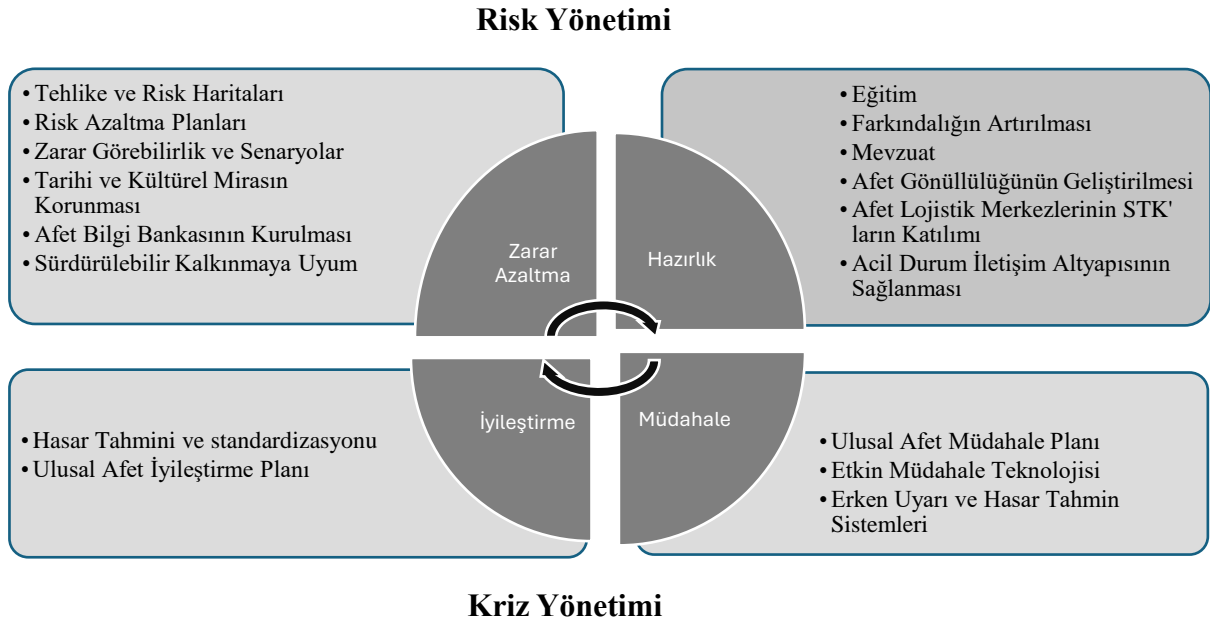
Risk Yönetimi

• Tehlike ve Risk Haritaları
• Risk Azaltma Planları
• Zarar Görebilirlik ve Senaryolar
• Tarihi ve Kültürel Mirasın Korunması
• Afet Bilgi Bankasının Kurulması
• Sürdürülebilir Kalkınmaya Uyum

• Eğitim
• Farkındalığın Artırılması
• Mevzuat
• Afet Gönüllülüğünün Geliştirilmesi
• Afet Lojistik Merkezlerinin STK' ların Katılımı
• Acil Durum İletişim Altyapısının Sağlanması

Zarar Azaltma

Hazırlık

İyileştirme

Müdahale

• Hasar Tahmini ve standardizasyonu
• Ulusal Afet İyileştirme Planı

• Ulusal Afet Müdahale Planı
• Etkin Müdahale Teknolojisi
• Erken Uyarı ve Hasar Tahmin Sistemleri

Kriz Yönetimi